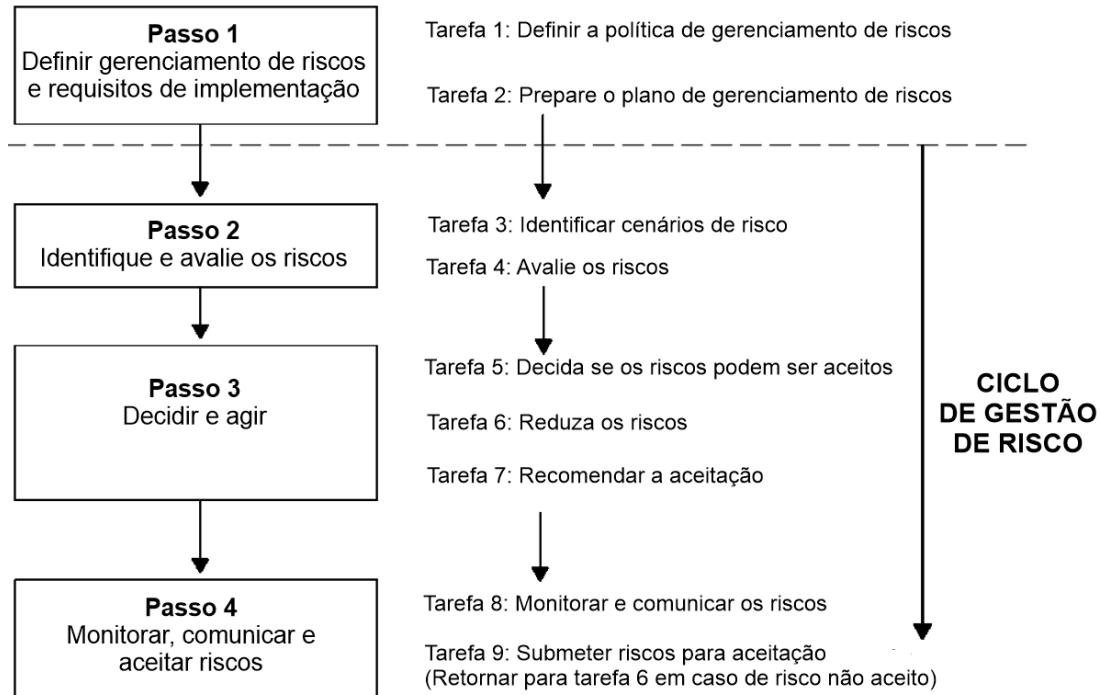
**Passo 1**
Definir gerenciamento de riscos e requisitos de implementação

Tarefa 1: Definir a política de gerenciamento de riscos

Tarefa 2: Prepare o plano de gerenciamento de riscos

**Passo 2**
Identifique e avalie os riscos

Tarefa 3: Identificar cenários de risco

Tarefa 4: Avalie os riscos

**Passo 3**
Decidir e agir

Tarefa 5: Decida se os riscos podem ser aceitos

Tarefa 6: Reduza os riscos

Tarefa 7: Recomendar a aceitação

**Passo 4**
Monitorar, comunicar e aceitar riscos

Tarefa 8: Monitorar e comunicar os riscos

Tarefa 9: Submeter riscos para aceitação
(Retornar para tarefa 6 em caso de risco não aceito)

**CICLO DE GESTÃO DE RISCO**